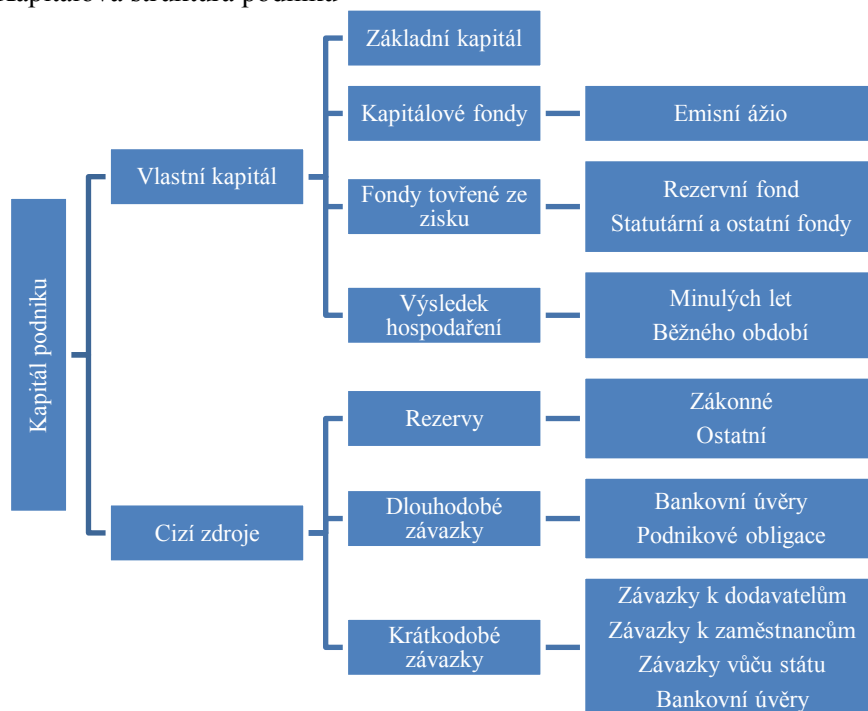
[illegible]

Kapitál podniku

Vlastní kapitál

Základní kapitál

Kapitálové fondy

Emisní ážio

Fondy tovřené ze zisku

Rezervní fond
Statutární a ostatní fondy

Výsledek hospodaření

Minulých let
Běžného období

Cizí zdroje

Rezervy

Zákonné
Ostatní

Dlouhodobé závazky

Bankovní úvěry
Podnikové obligace

Krátkodobé závazky

Závazky k dodavatelům
Závazky k zaměstnancům
Závazky vůču státu
Bankovní úvěry